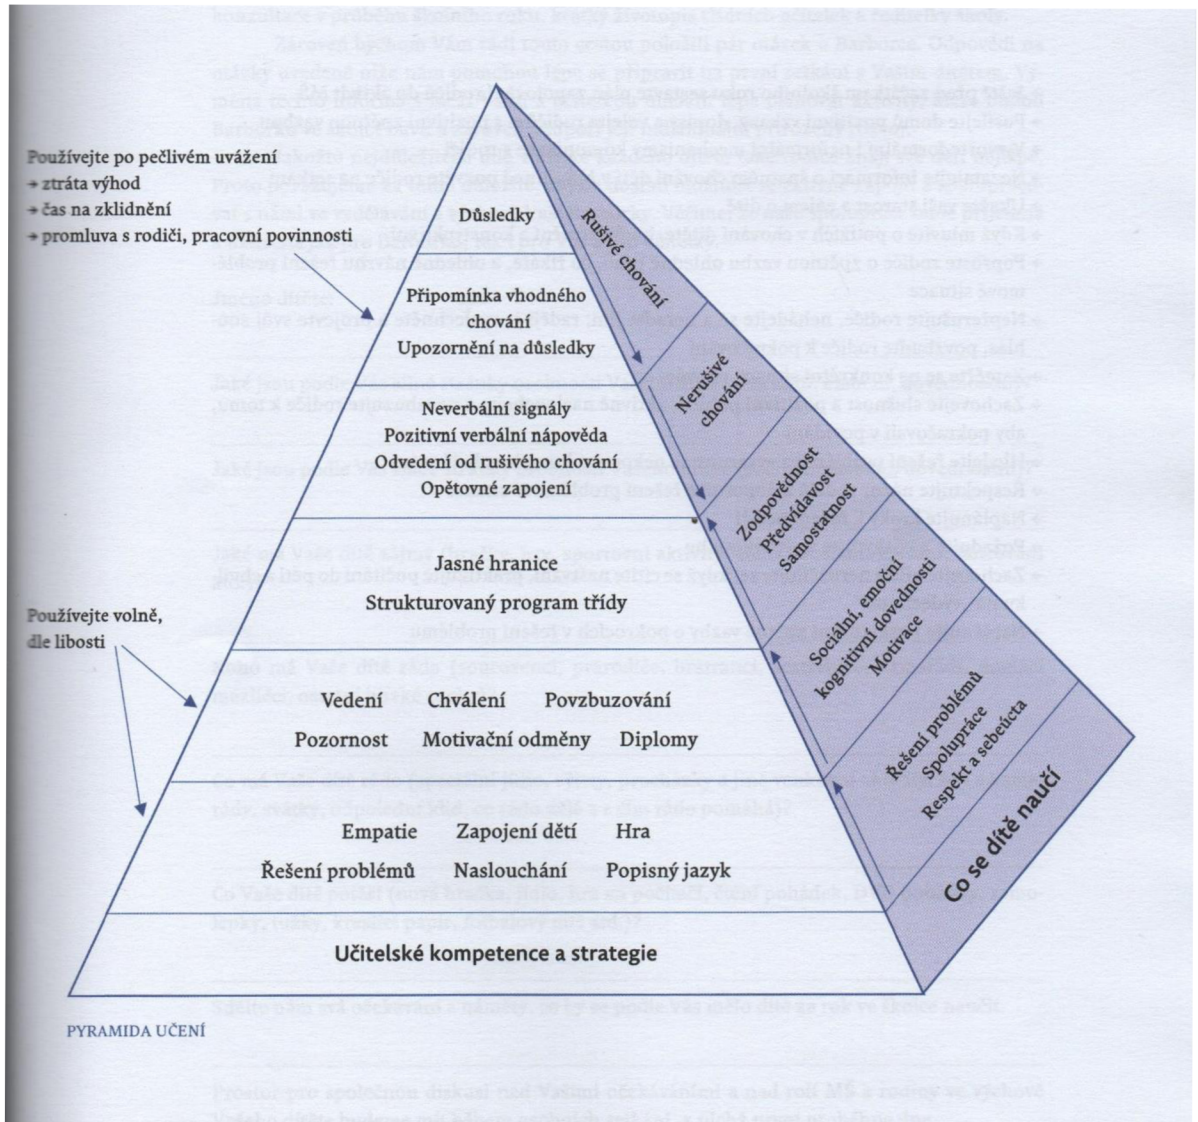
Používejte po pečlivém uvážení
→ ztráta výhod
→ čas na zklidnění
→ promluva s rodiči, pracovní povinnosti

Důsledky

Připomínka vhodného chování
Upozornění na důsledky

Neverbální signály
Pozitivní verbální nápověda
Odvedení od rušivého chování
Opětovné zapojení

Jasné hranice
Strukturovaný program třídy

Používejte volně, dle libosti

Vedení Chválení Povzbuzování
Pozornost Motivační odměny Diplomy

Empatie Zapojení dětí Hra
Řešení problémů Naslouchání Popisný jazyk

Učitelské kompetence a strategie

Rušivé chování

Nerušivé chování

Zodpovědnost
Předvídavost
Samostatnost

Sociální, emoční kognitivní dovednosti
Motivace

Řešení problémů
Spolupráce
Respekt a sebeúcta

Co se dítě naučí

PYRAMIDA UČENÍ